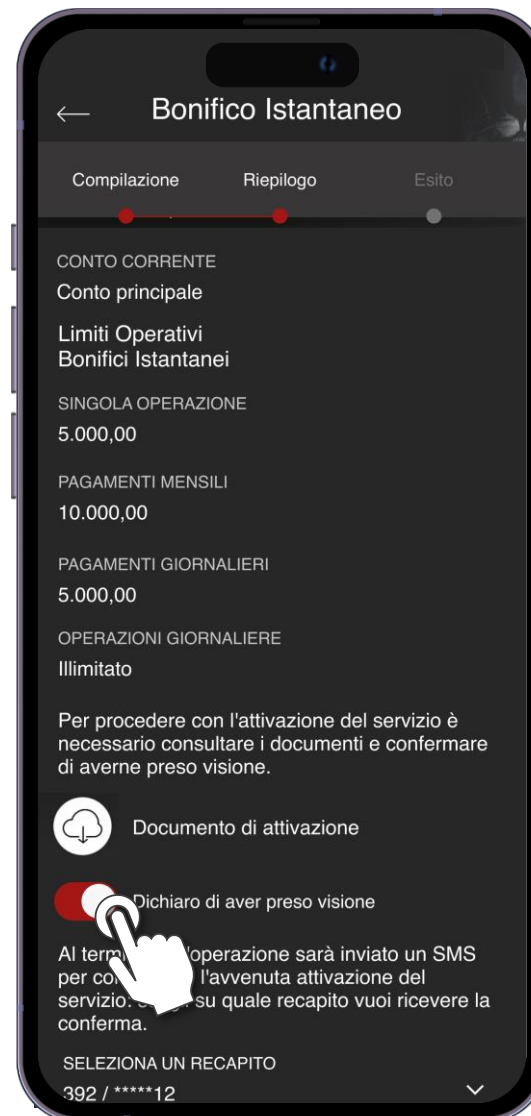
Bonifico Istantaneo

Compilazione
Riepilogo
Esito

CONTO CORRENTE
Conto principale

Limiti Operativi
Bonifici Istantanei

SINGOLA OPERAZIONE
5.000,00

PAGAMENTI MENSILI
10.000,00

PAGAMENTI GIORNALIERI
5.000,00

OPERAZIONI GIORNALIERE
Illimitato

Per procedere con l'attivazione del servizio è necessario consultare i documenti e confermare di averne preso visione.

Documento di attivazione

Dichiaro di aver preso visione

Al term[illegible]'operazione sarà inviato un SMS per co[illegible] l'avvenuta attivazione del servizio. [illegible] su quale recapito vuoi ricevere la conferma.

SELEZIONA UN RECAPITO
392 / *****12